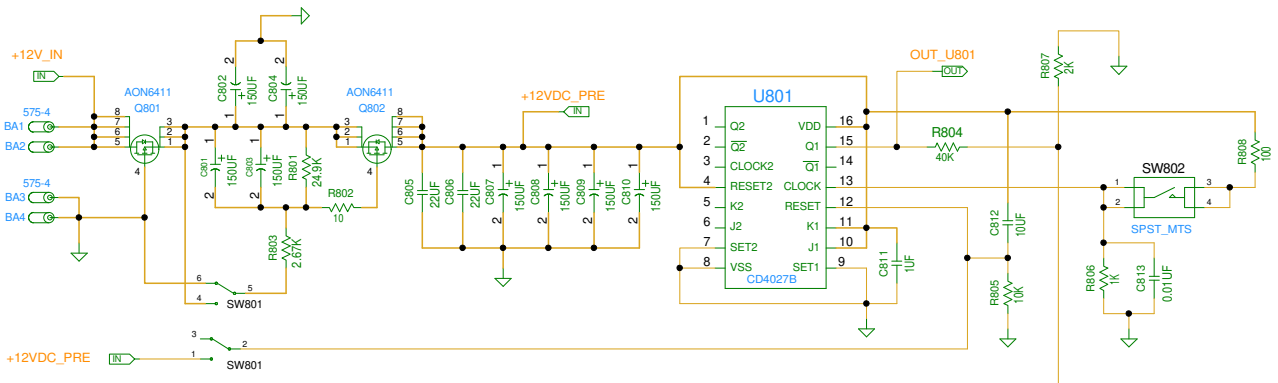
+12V_IN
IN
575-4
BA1
BA2
575-4
BA3
BA4
AON6411
Q801
8
7
6
5
4
3
2
1
C802
150UF
C804
150UF
C801
150UF
C803
150UF
R801
24.9K
R802
10
R803
2.67K
AON6411
Q802
3
2
1
8
7
6
5
4
6
5
4
SW801
3
2
1
SW801
+12VDC_PRE
IN
+12VDC_PRE
IN
C805
22UF
C806
22UF
C807
150UF
C808
150UF
C809
150UF
C810
150UF
U801
1 Q2
2 $\overline{Q2}$
3 CLOCK2
4 RESET2
5 K2
6 J2
7 SET2
8 VSS
VDD 16
Q1 15
$\overline{Q1}$ 14
CLOCK 13
RESET 12
K1 11
J1 10
SET1 9
CD4027B
OUT_U801
OUT
R804
40K
C811
1UF
C812
10UF
R805
10K
R807
2K
R808
100
SW802
1
2
3
4
SPST_MTS
R806
1K
C813
0.01UF